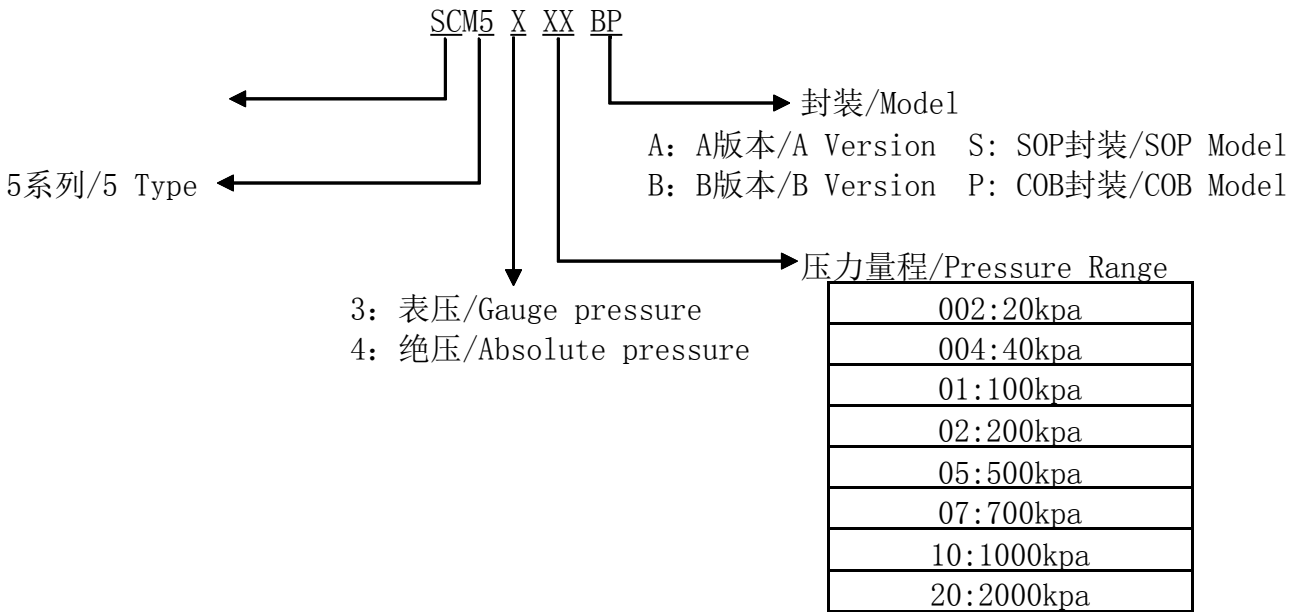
SCM5 X XX BP

封装/Model

A：A版本/A Version S: SOP封装/SOP Model
B：B版本/B Version P: COB封装/COB Model

5系列/5 Type

压力量程/Pressure Range

3：表压/Gauge pressure
4：绝压/Absolute pressure

| 002:20kpa |
|---|
| 004:40kpa |
| 01:100kpa |
| 02:200kpa |
| 05:500kpa |
| 07:700kpa |
| 10:1000kpa |
| 20:2000kpa |